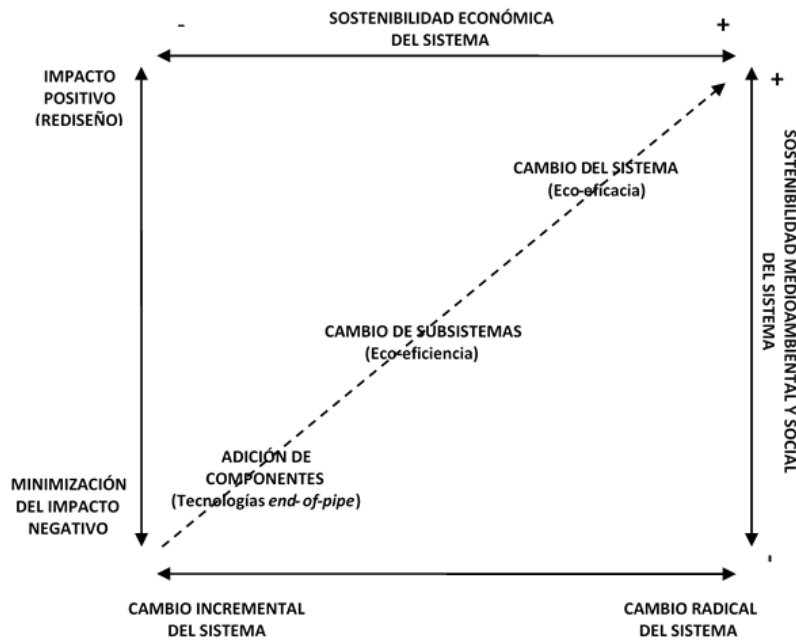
-

SOSTENIBILIDAD ECONÓMICA DEL SISTEMA

+

IMPACTO POSITIVO (REDISEÑO)

+

SOSTENIBILIDAD MEDIOAMBIENTAL Y SOCIAL DEL SISTEMA

CAMBIO DEL SISTEMA (Eco-eficacia)

CAMBIO DE SUBSISTEMAS (Eco-eficiencia)

ADICIÓN DE COMPONENTES (Tecnologías *end-of-pipe*)

MINIMIZACIÓN DEL IMPACTO NEGATIVO

-

CAMBIO INCREMENTAL DEL SISTEMA

CAMBIO RADICAL DEL SISTEMA